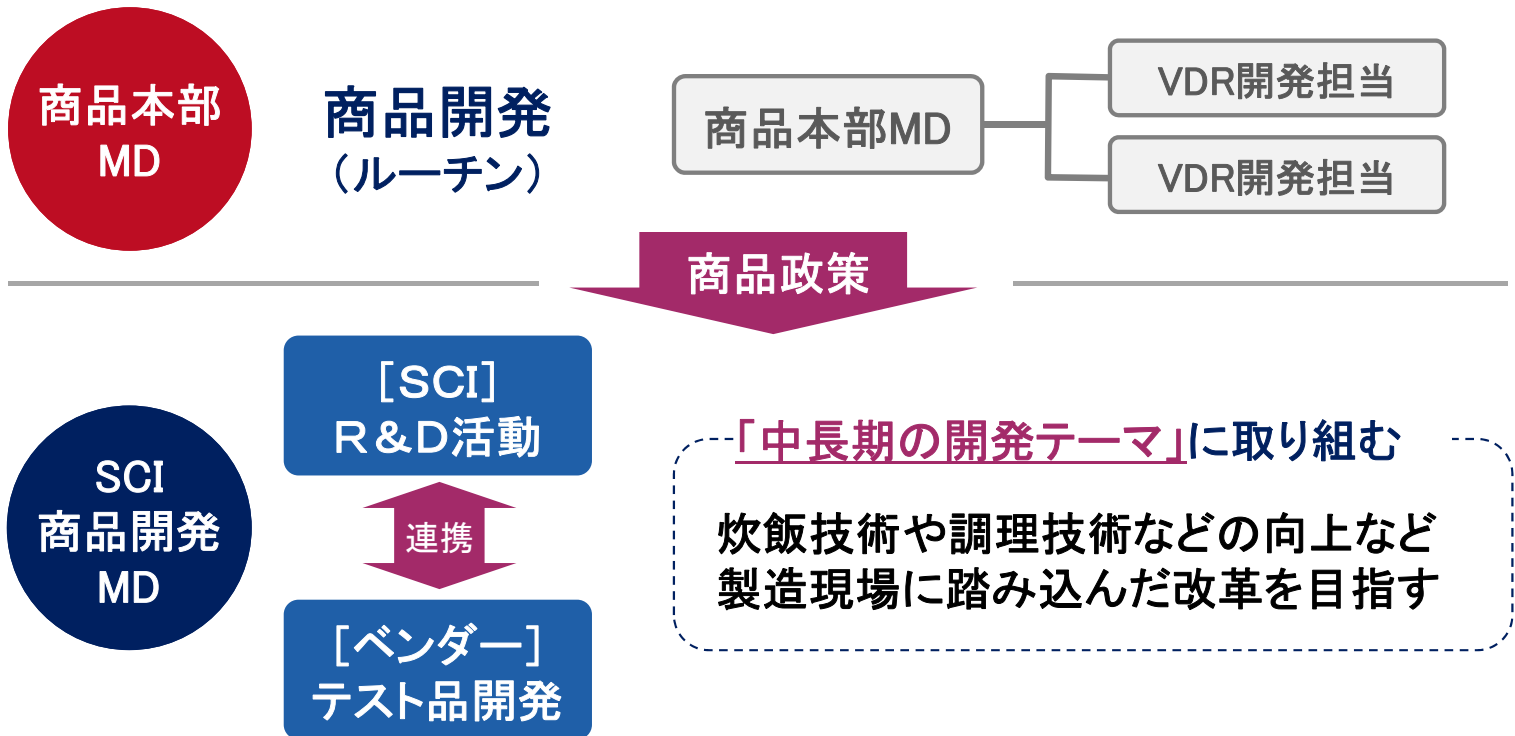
商品本部
MD

商品開発
（ルーチン）

商品本部MD

VDR開発担当

VDR開発担当

商品政策

［SCI］
R&D活動

SCI
商品開発
MD

連携

［ベンダー］
テスト品開発

「中長期の開発テーマ」に取り組む

炊飯技術や調理技術などの向上など製造現場に踏み込んだ改革を目指す